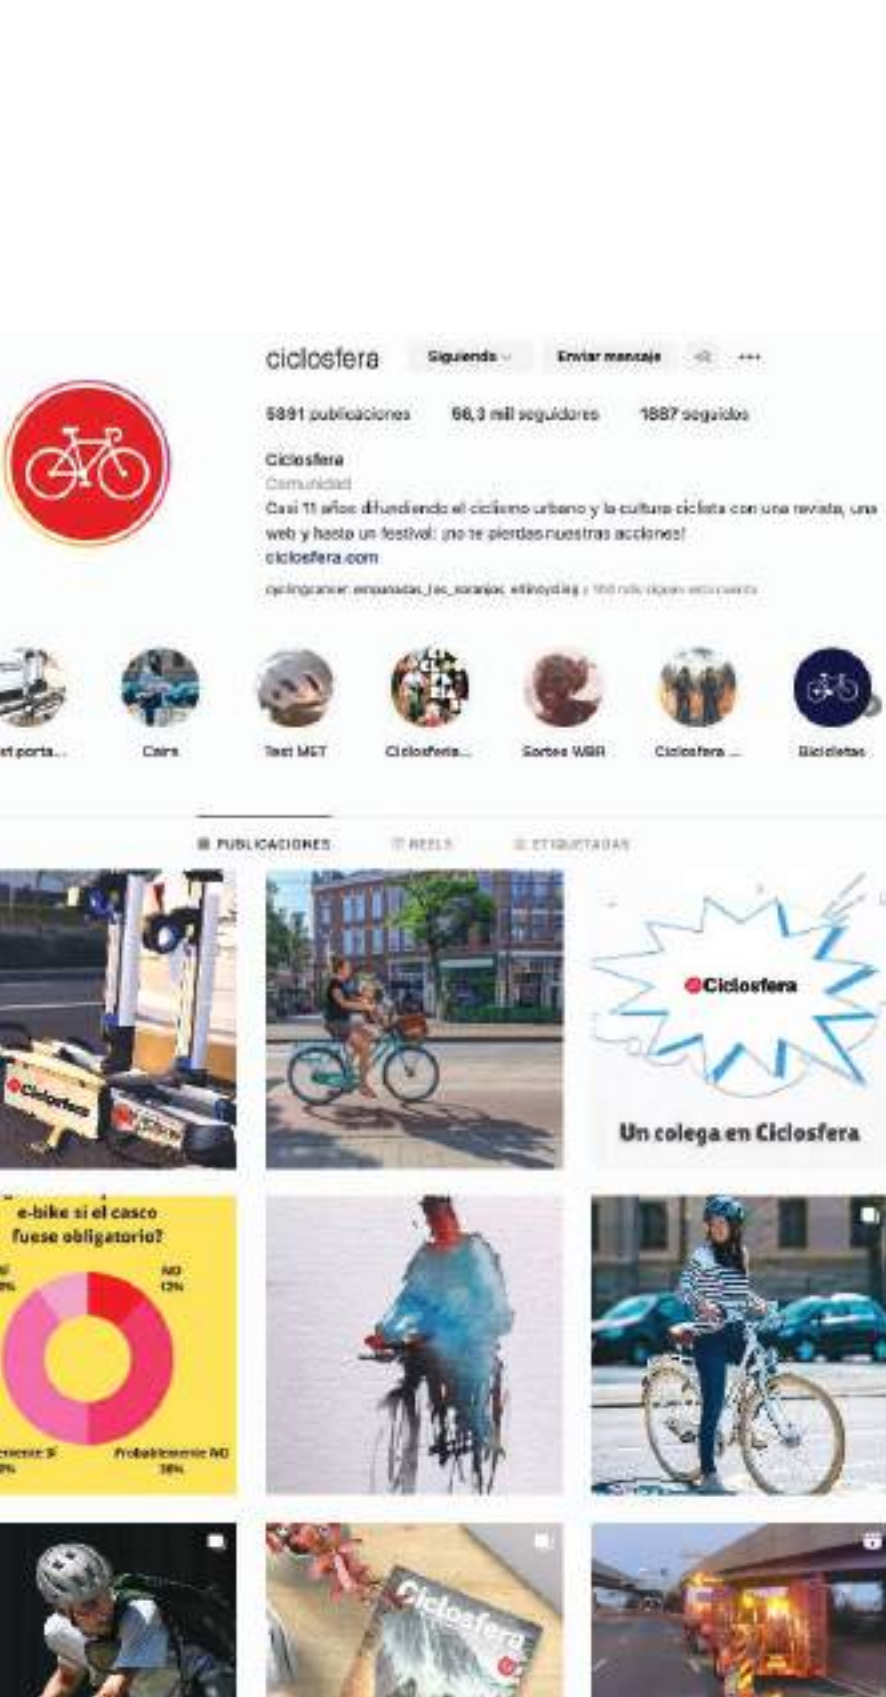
ciclosfera Siguiendo Enviar mensaje

5891 publicaciones 56,3 mil seguidores 1887 seguidos

Ciclosfera
Comunidad
Casi 11 años difundiendo el ciclismo urbano y la cultura ciclista con una revista, una web y hasta un festival: ¡no te pierdas nuestras acciones!
ciclosfera.com
cyclingcancer, empanadas_les_soranjas, ellinoycling y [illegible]

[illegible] porta... Cairn Test MET Ciclosfera... Sorteo WBR Ciclosfera ... Bicicletas

PUBLICACIONES REELS ETIQUETADAS

Ciclosfera

Ciclosfera

Un colega en Ciclosfera

e-bike si el casco fuese obligatorio?
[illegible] NO 13% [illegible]mente SÍ Probablemente NO 38%

Ciclosfera